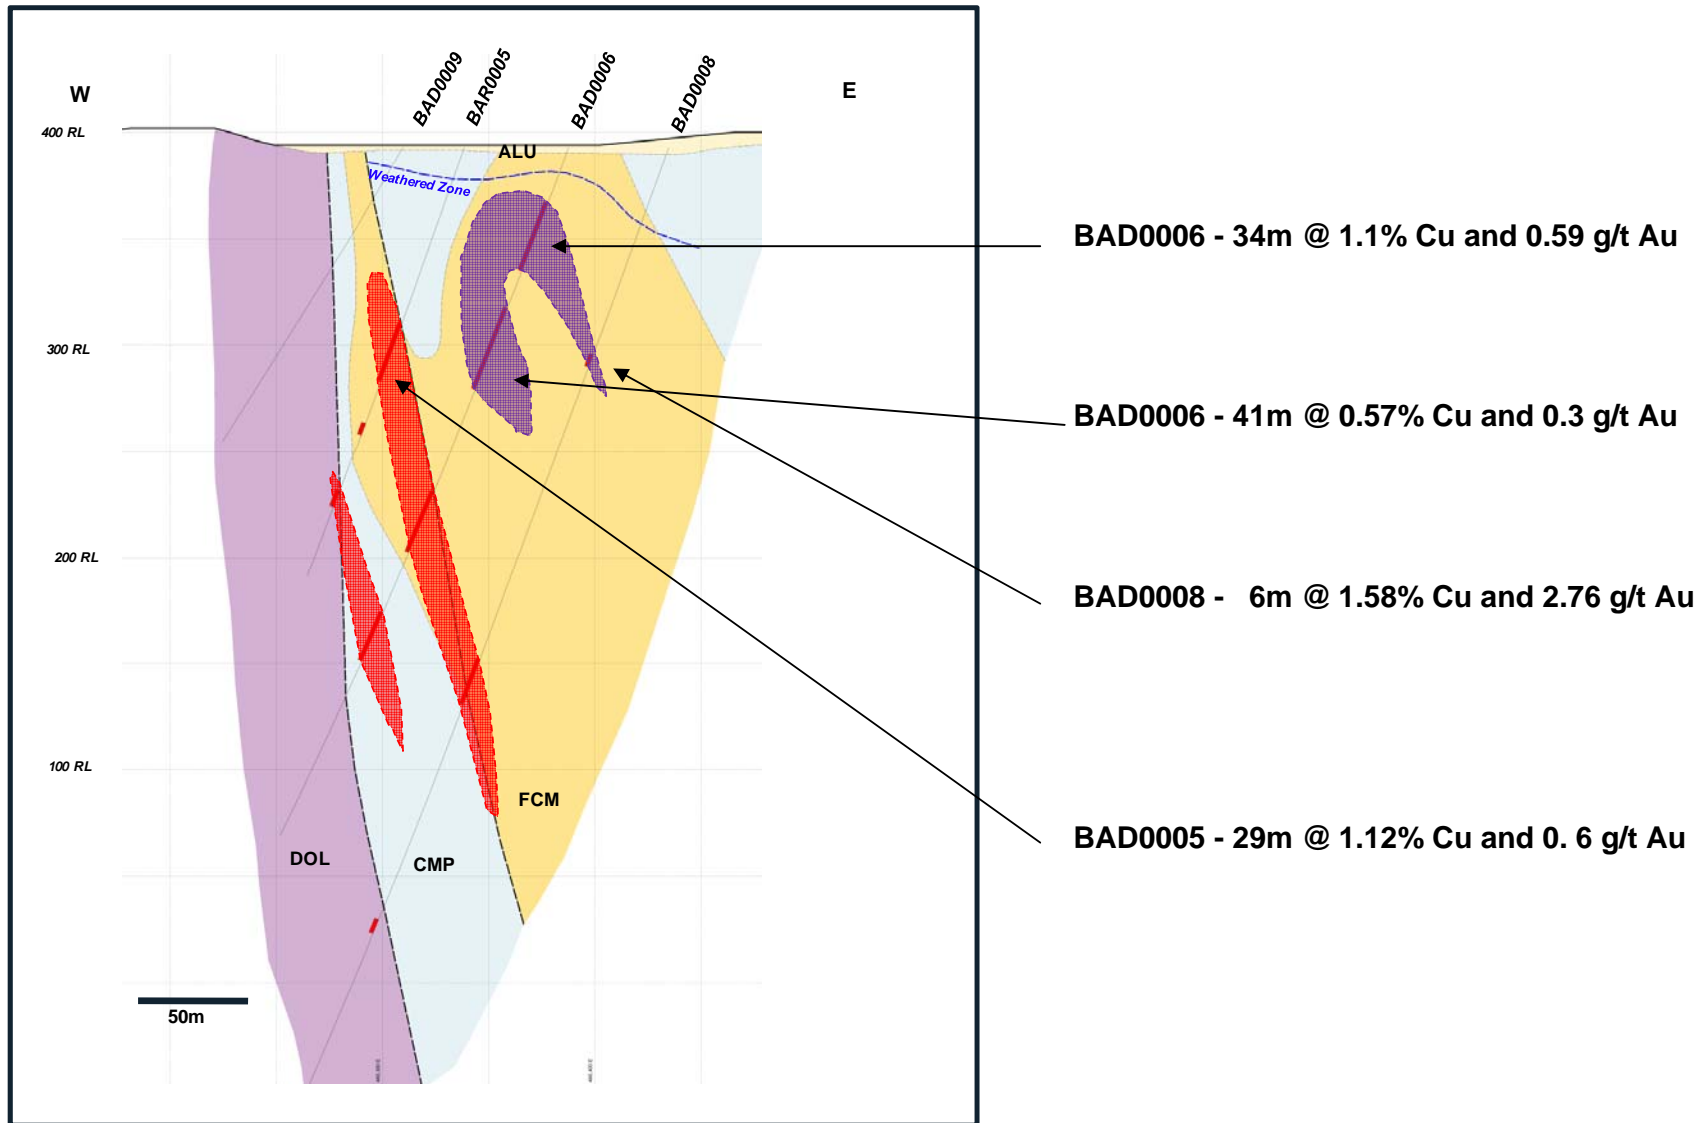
W

E

BAD0009 BAR0005 BAD0006 BAD0008

400 RL

ALU

Weathered Zone

300 RL

200 RL

100 RL

FCM

DOL

CMP

50m

BAD0006 - 34m @ 1.1% Cu and 0.59 g/t Au

BAD0006 - 41m @ 0.57% Cu and 0.3 g/t Au

BAD0008 - 6m @ 1.58% Cu and 2.76 g/t Au

BAD0005 - 29m @ 1.12% Cu and 0. 6 g/t Au